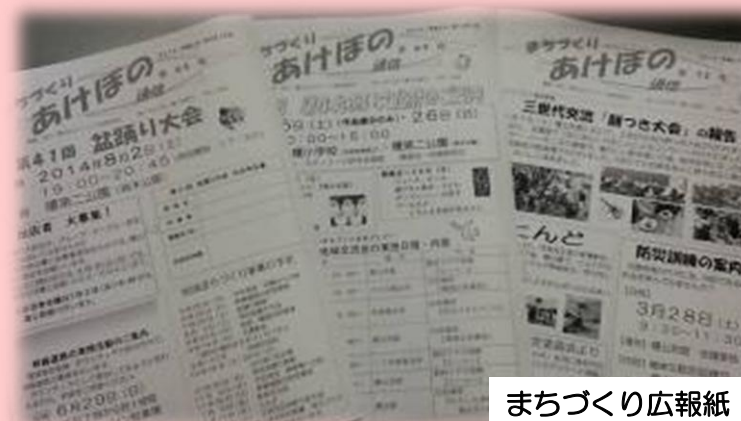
づくり
あけぼの
通信
第41回 盆踊り大会
2014年8月2日
19:00~20:45
曙第二公園
出店者 大募集!

づくり
あけぼの
通信
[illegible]
5日 ~ 26日
0:00~16:00
曙第二公園

まちづくり
あけぼの
通信
三世代交流「餅つき大会」の報告
こんど
防災訓練の案内
3月28日
9:30~11:30

まちづくり広報紙